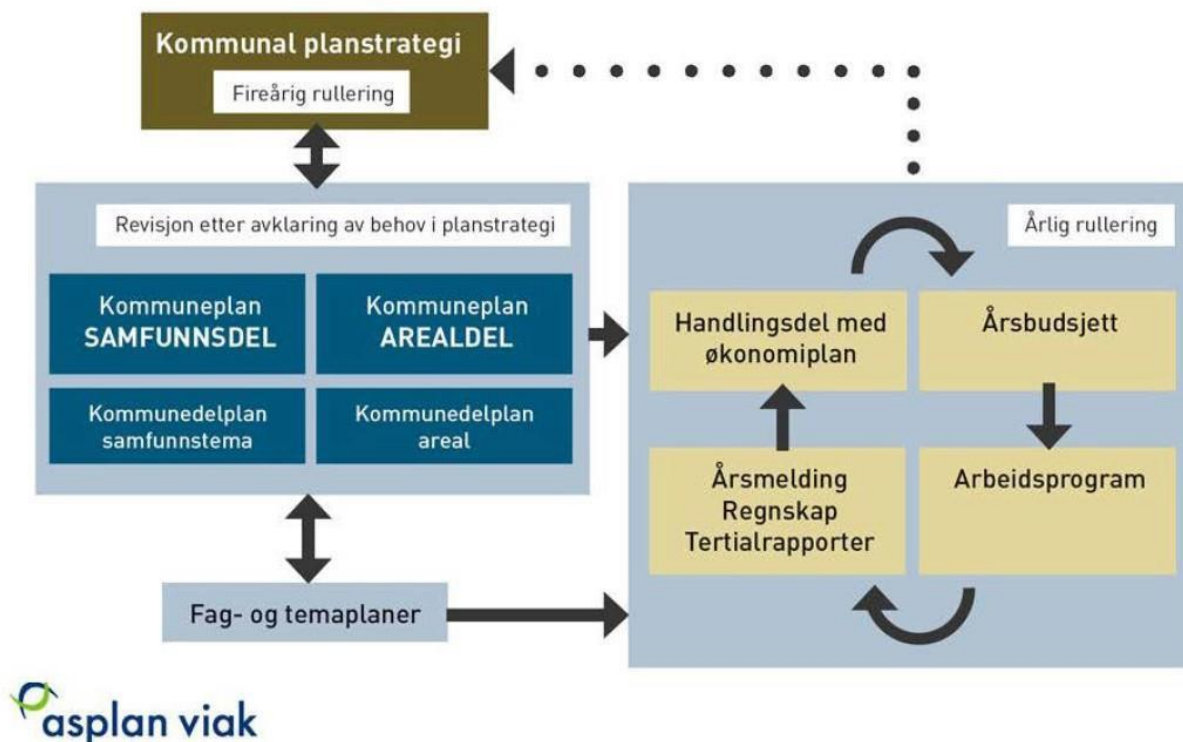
Kommunal planstrategi
Fireårig rullering

Revisjon etter avklaring av behov i planstrategi

Kommuneplan SAMFUNNSDEL

Kommuneplan AREALDEL

Kommunedelplan samfunnstema

Kommunedelplan areal

Årlig rullering

Handlingsdel med økonomiplan

Årsbudsjett

Årsmelding Regnskap Tertialrapporter

Arbeidsprogram

Fag- og temaplaner

asplan viak